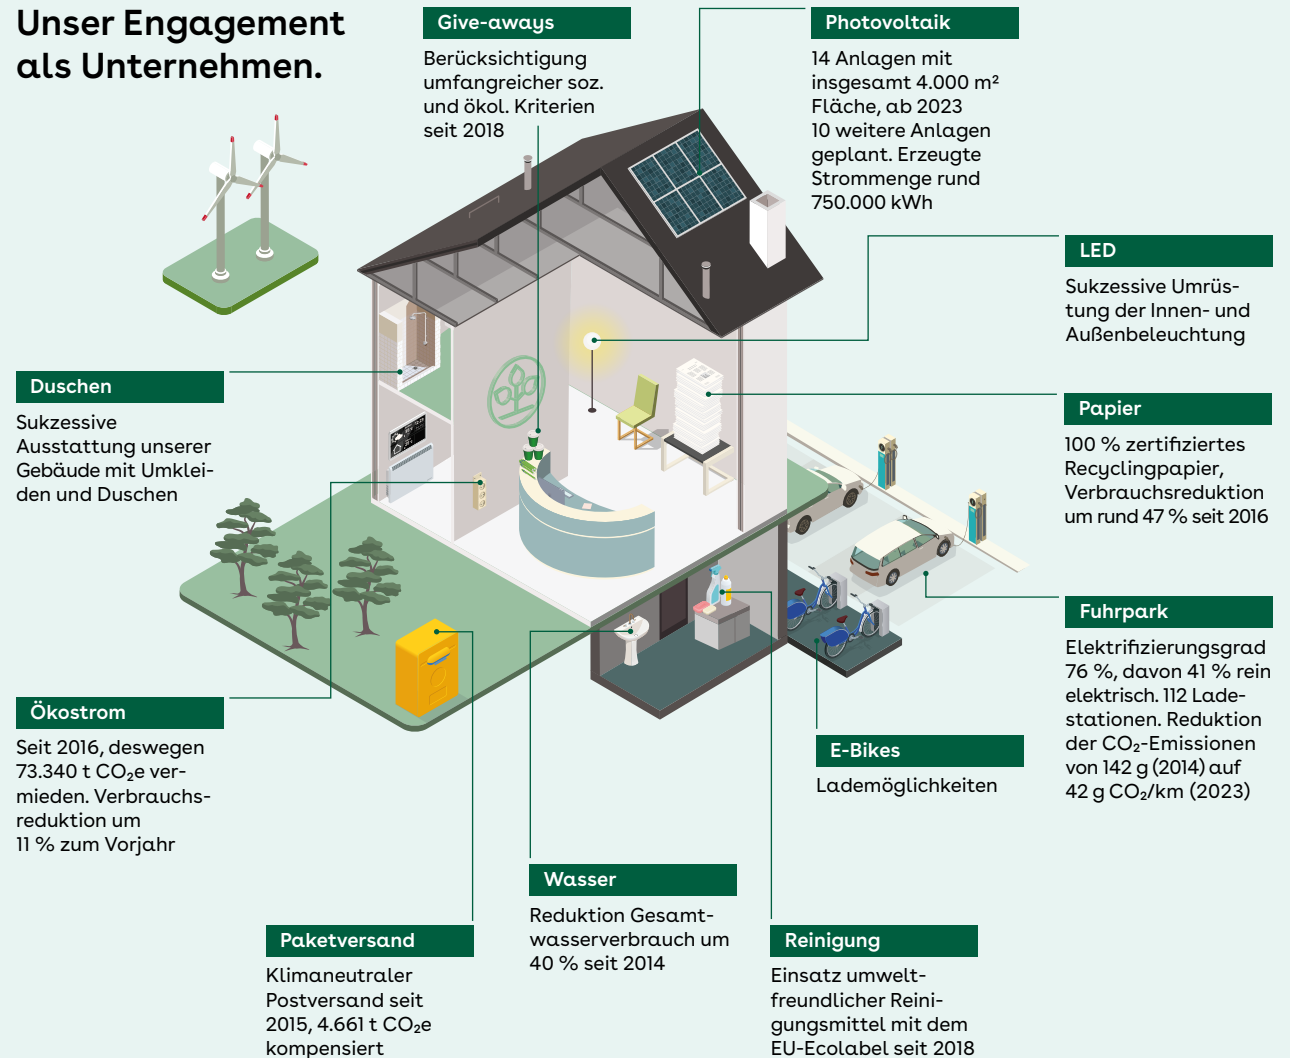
Unser Engagement als Unternehmen.

Give-aways

Berücksichtigung umfangreicher soz. und ökol. Kriterien seit 2018

Photovoltaik

14 Anlagen mit insgesamt 4.000 m² Fläche, ab 2023 10 weitere Anlagen geplant. Erzeugte Strommenge rund 750.000 kWh

LED

Sukzessive Umrüstung der Innen- und Außenbeleuchtung

Duschen

Sukzessive Ausstattung unserer Gebäude mit Umkleiden und Duschen

Papier

100 % zertifiziertes Recyclingpapier, Verbrauchsreduktion um rund 47 % seit 2016

Fuhrpark

Elektrifizierungsgrad 76 %, davon 41 % rein elektrisch. 112 Ladestationen. Reduktion der $CO_2$-Emissionen von 142 g (2014) auf 42 g $CO_2$/km (2023)

Ökostrom

Seit 2016, deswegen 73.340 t $CO_2$e vermieden. Verbrauchsreduktion um 11 % zum Vorjahr

E-Bikes

Lademöglichkeiten

Wasser

Reduktion Gesamtwasserverbrauch um 40 % seit 2014

Paketversand

Klimaneutraler Postversand seit 2015, 4.661 t $CO_2$e kompensiert

Reinigung

Einsatz umweltfreundlicher Reinigungsmittel mit dem EU-Ecolabel seit 2018